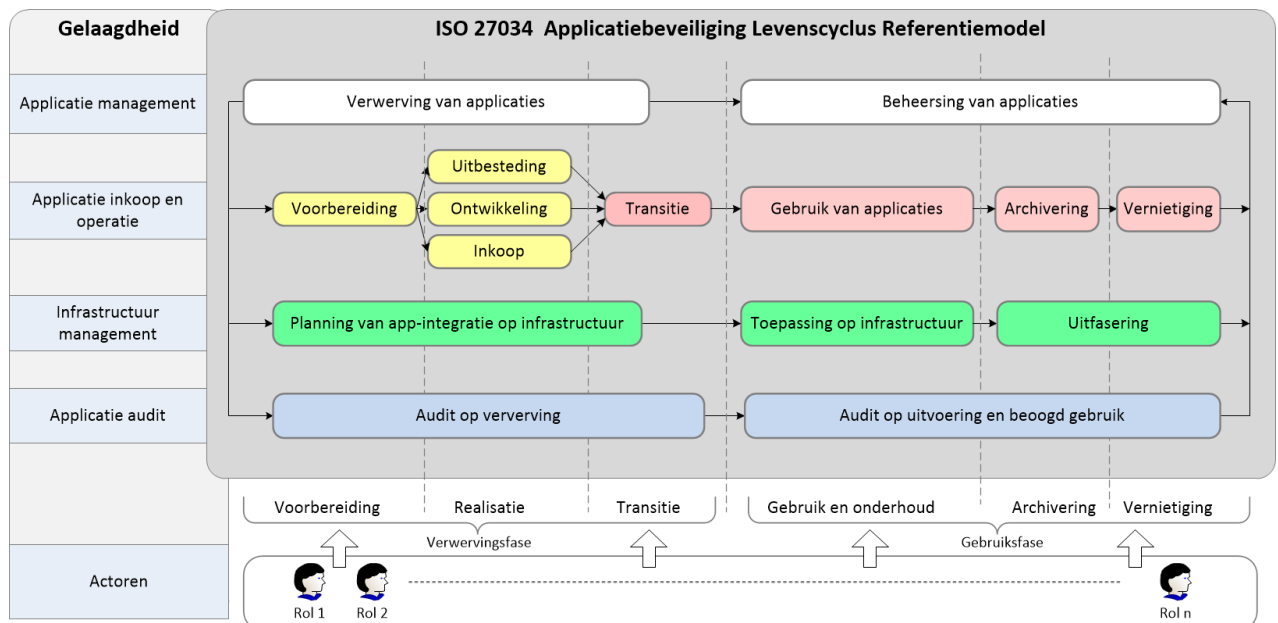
Gelaagdheid

ISO 27034 Applicatiebeveiliging Levenscyclus Referentiemodel

Applicatie management

Verwerving van applicaties

Beheersing van applicaties

Applicatie inkoop en operatie

Uitbesteding

Voorbereiding

Ontwikkeling

Inkoop

Transitie

Gebruik van applicaties

Archivering

Vernietiging

Infrastructuur management

Planning van app-integratie op infrastructuur

Toepassing op infrastructuur

Uitfasering

Applicatie audit

Audit op ververving

Audit op uitvoering en beoogd gebruik

Voorbereiding

Realisatie

Transitie

Gebruik en onderhoud

Archivering

Vernietiging

Verwervingsfase

Gebruiksfase

Actoren

Rol 1

Rol 2

Rol n